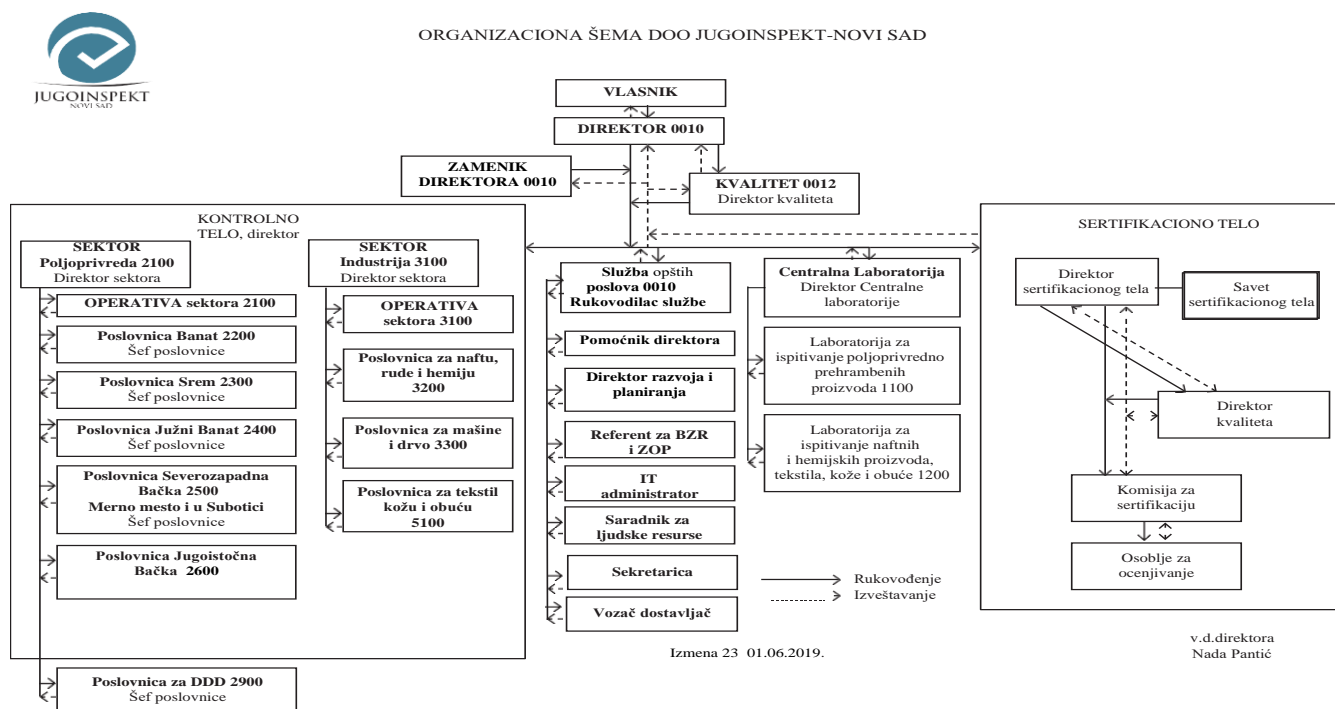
JUGOINSPEKT
NOVI SAD

ORGANIZACIONA ŠEMA DOO JUGOINSPEKT-NOVI SAD

VLASNIK

DIREKTOR 0010

ZAMENIK DIREKTORA 0010

KVALITET 0012
Direktor kvaliteta

KONTROLNO TELO, direktor

SEKTOR
Poljoprivreda 2100
Direktor sektora

OPERATIVA sektora 2100

Poslovnica Banat 2200
Šef poslovnice

Poslovnica Srem 2300
Šef poslovnice

Poslovnica Južni Banat 2400
Šef poslovnice

Poslovnica Severozapadna Bačka 2500
Merno mesto i u Subotici
Šef poslovnice

Poslovnica Jugoistočna Bačka 2600

Poslovnica za DDD 2900
Šef poslovnice

SEKTOR
Industrija 3100
Direktor sektora

OPERATIVA sektora 3100

Poslovnica za naftu, rude i hemiju 3200

Poslovnica za mašine i drvo 3300

Poslovnica za tekstil kožu i obuću 5100

Služba opštih poslova 0010
Rukovodilac službe

Pomoćnik direktora

Direktor razvoja i planiranja

Referent za BZR i ZOP

IT administrator

Saradnik za ljudske resurse

Sekretarica

Vozač dostavljač

Centralna Laboratorija
Direktor Centralne laboratorije

Laboratorija za ispitivanje poljoprivredno prehrambenih proizvoda 1100

Laboratorija za ispitivanje naftnih i hemijskih proizvoda, tekstila, kože i obuće 1200

Rukovođenje
Izveštavanje

SERTIFIKACIONO TELO

Direktor sertifikacionog tela

Savet sertifikacionog tela

Direktor kvaliteta

Komisija za sertifikaciju

Osoblje za ocenjivanje

Izmena 23 01.06.2019.

v.d.direktora
Nada Pantić